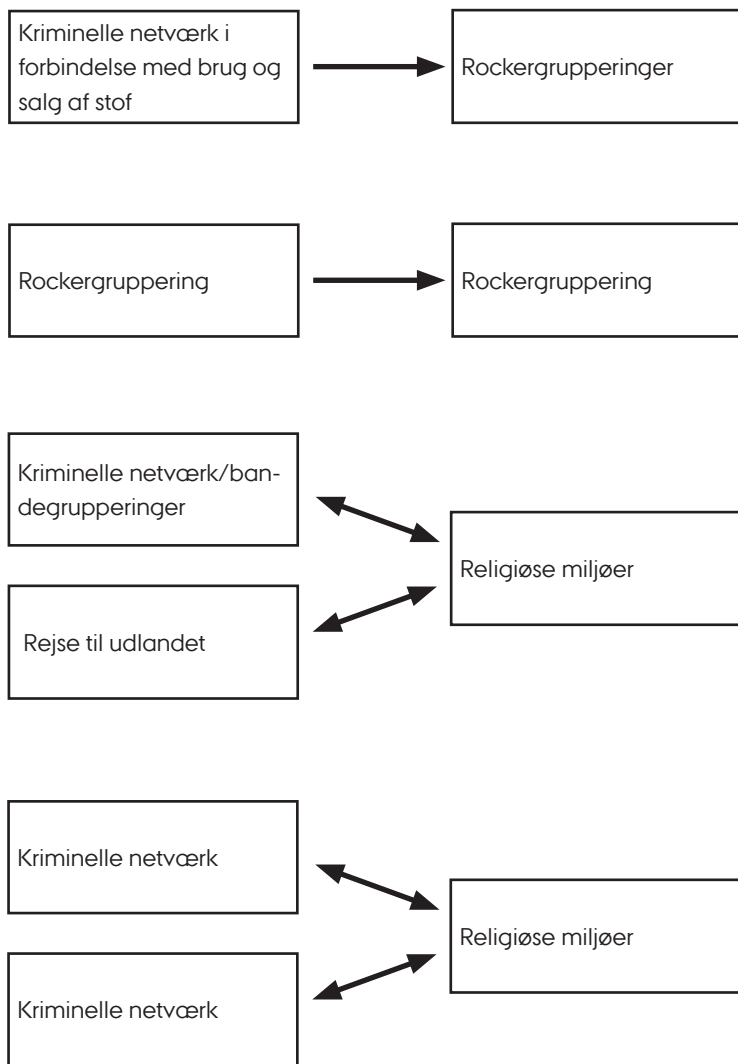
Kriminelle netværk i forbindelse med brug og salg af stof

Rockergrupperinger

Rockergruppering

Rockergruppering

Kriminelle netværk/bandegrupperinger

Religiøse miljøer

Rejse til udlandet

Kriminelle netværk

Religiøse miljøer

Kriminelle netværk